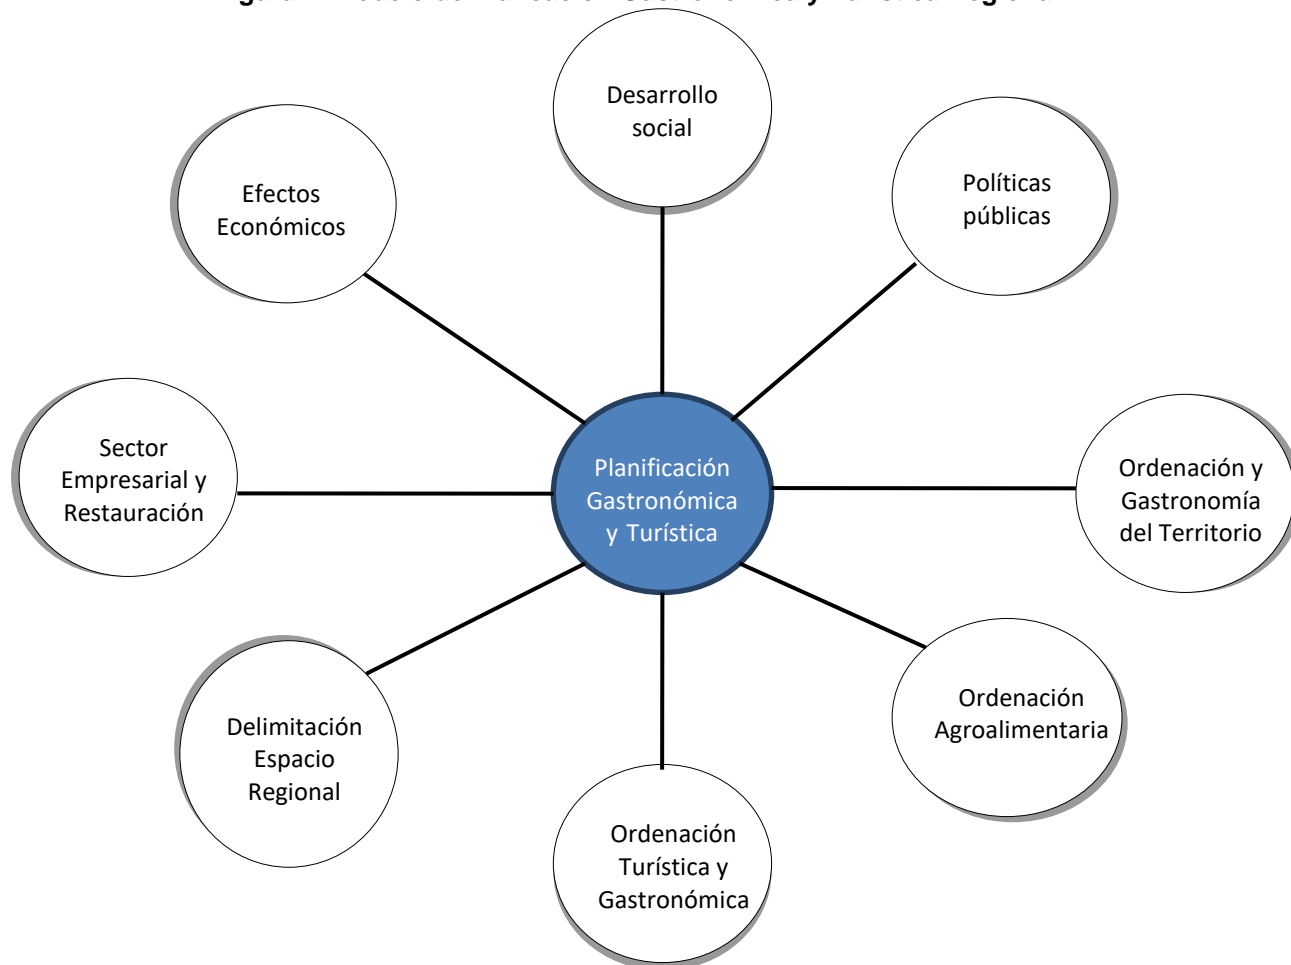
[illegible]

Desarrollo social

Efectos Económicos

Políticas públicas

Sector Empresarial y Restauración

Planificación Gastronómica y Turística

Ordenación y Gastronomía del Territorio

Delimitación Espacio Regional

Ordenación Agroalimentaria

Ordenación Turística y Gastronómica